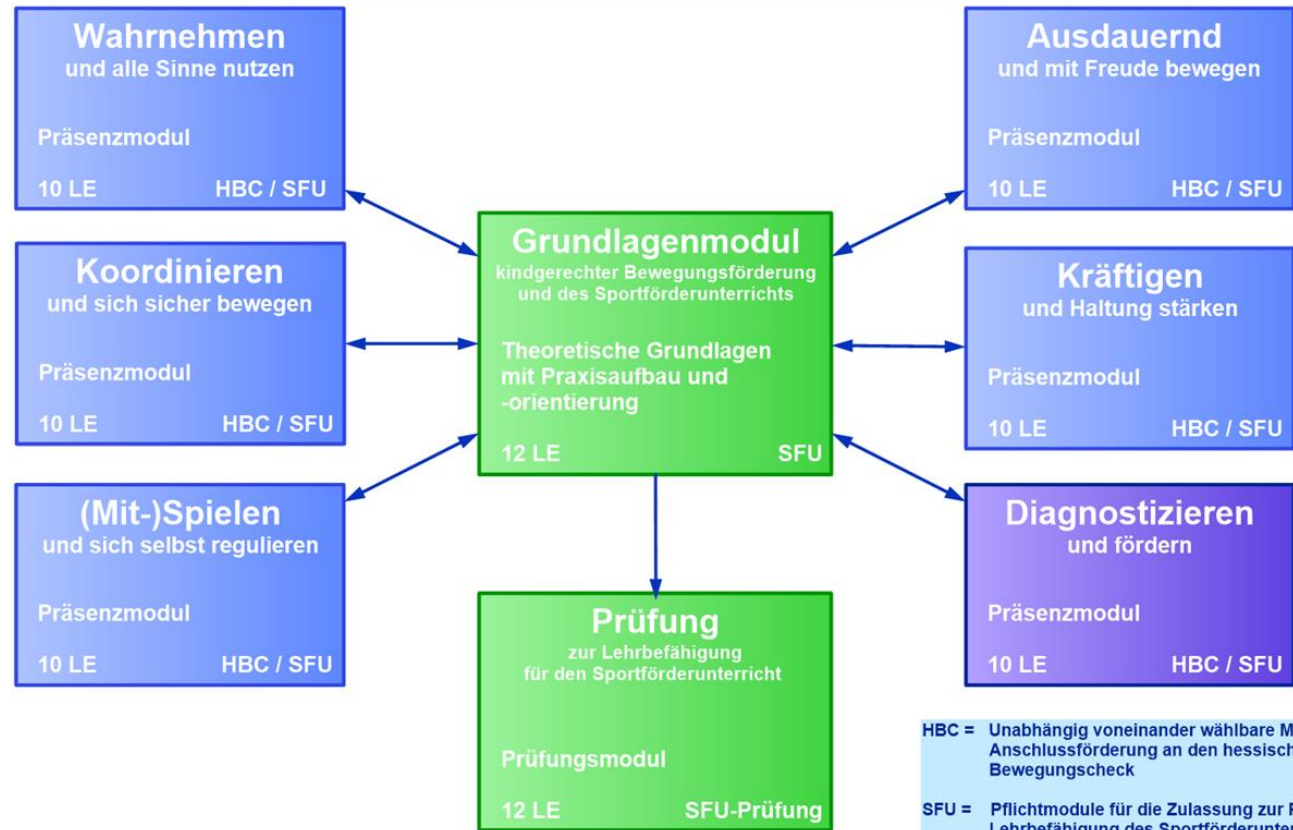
Wahrnehmen
und alle Sinne nutzen

Präsenzmodul

10 LE HBC / SFU

Koordinieren
und sich sicher bewegen

Präsenzmodul

10 LE HBC / SFU

(Mit-)Spielen
und sich selbst regulieren

Präsenzmodul

10 LE HBC / SFU

Grundlagenmodul
kindgerechter Bewegungsförderung und des Sportförderunterrichts

Theoretische Grundlagen mit Praxisaufbau und -orientierung

12 LE SFU

Prüfung
zur Lehrbefähigung für den Sportförderunterricht

Prüfungsmodul

12 LE SFU-Prüfung

Ausdauernd
und mit Freude bewegen

Präsenzmodul

10 LE HBC / SFU

Kräftigen
und Haltung stärken

Präsenzmodul

10 LE HBC / SFU

Diagnostizieren
und fördern

Präsenzmodul

10 LE HBC / SFU

HBC = Unabhängig voneinander wählbare M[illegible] Anschlussförderung an den hessisch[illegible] Bewegungscheck

SFU = Pflichtmodule für die Zulassung zur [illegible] Lehrbefähigung des Sportförderunte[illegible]